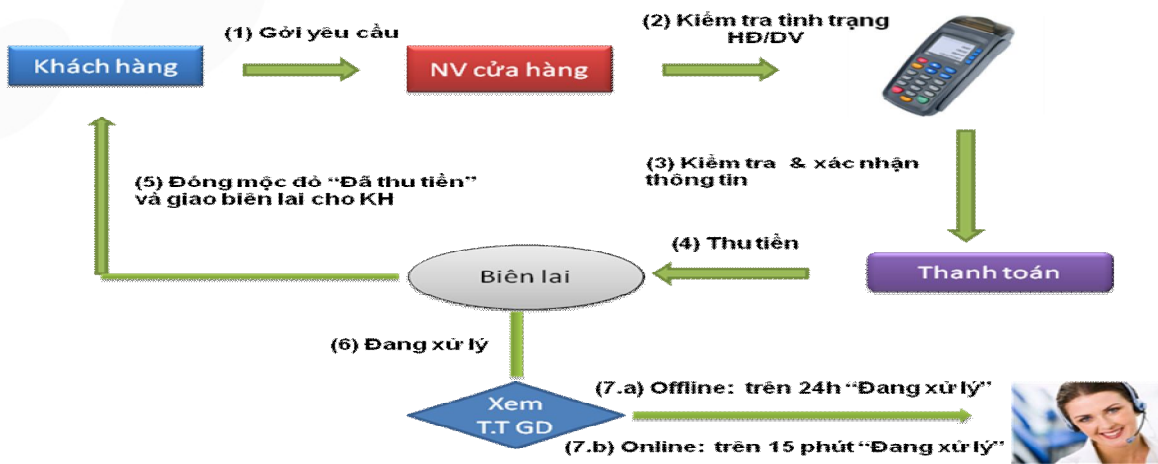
Khách hàng

(1) Gởi yêu cầu

NV cửa hàng

(2) Kiểm tra tình trạng HĐ/DV

(3) Kiểm tra & xác nhận thông tin

Thanh toán

(4) Thu tiền

Biên lai

(5) Đóng mộc đỏ "Đã thu tiền" và giao biên lai cho KH

(6) Đang xử lý

Xem T.T GD

(7.a) Offline: trên 24h "Đang xử lý"

(7.b) Online: trên 15 phút "Đang xử lý"